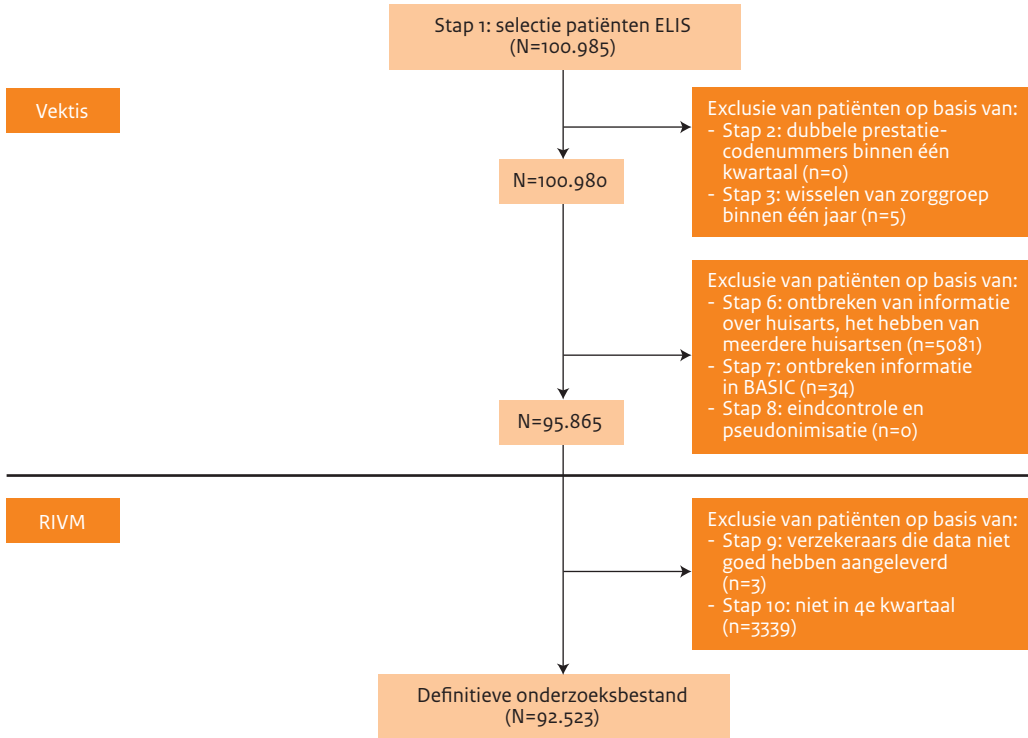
Stap 1: selectie patiënten ELIS
(N=100.985)

Vektis

Exclusie van patiënten op basis van:
- Stap 2: dubbele prestatiecodenummers binnen één kwartaal (n=0)
- Stap 3: wisselen van zorggroep binnen één jaar (n=5)

N=100.980

Exclusie van patiënten op basis van:
- Stap 6: ontbreken van informatie over huisarts, het hebben van meerdere huisartsen (n=5081)
- Stap 7: ontbreken informatie in BASIC (n=34)
- Stap 8: eindcontrole en pseudonimisatie (n=0)

N=95.865

RIVM

Exclusie van patiënten op basis van:
- Stap 9: verzekeraars die data niet goed hebben aangeleverd (n=3)
- Stap 10: niet in 4e kwartaal (n=3339)

Definitieve onderzoeksbestand
(N=92.523)